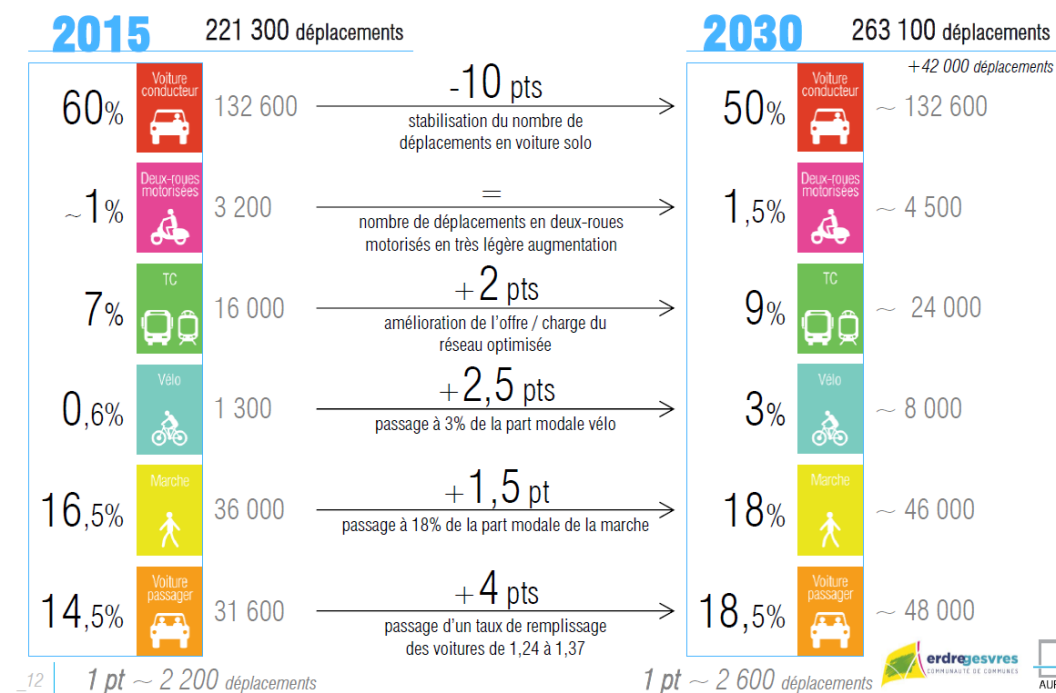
2015 221 300 déplacements

2030 263 100 déplacements

+42 000 déplacements

60% Voiture conducteur 132 600

-10 pts
stabilisation du nombre de déplacements en voiture solo

50% Voiture conducteur ~ 132 600

~1% Deux-roues motorisées 3 200

=
nombre de déplacements en deux-roues motorisés en très légère augmentation

1,5% Deux-roues motorisées ~ 4 500

7% TC 16 000

+2 pts
amélioration de l'offre / charge du réseau optimisée

9% TC ~ 24 000

0,6% Vélo 1 300

+2,5 pts
passage à 3% de la part modale vélo

3% Vélo ~ 8 000

16,5% Marche 36 000

+1,5 pt
passage à 18% de la part modale de la marche

18% Marche ~ 46 000

14,5% Voiture passager 31 600

+4 pts
passage d'un taux de remplissage des voitures de 1,24 à 1,37

18,5% Voiture passager ~ 48 000

_12

1 pt ~ 2 200 déplacements

1 pt ~ 2 600 déplacements

erdregesvres COMMUNAUTÉ DE COMMUNES

AUR